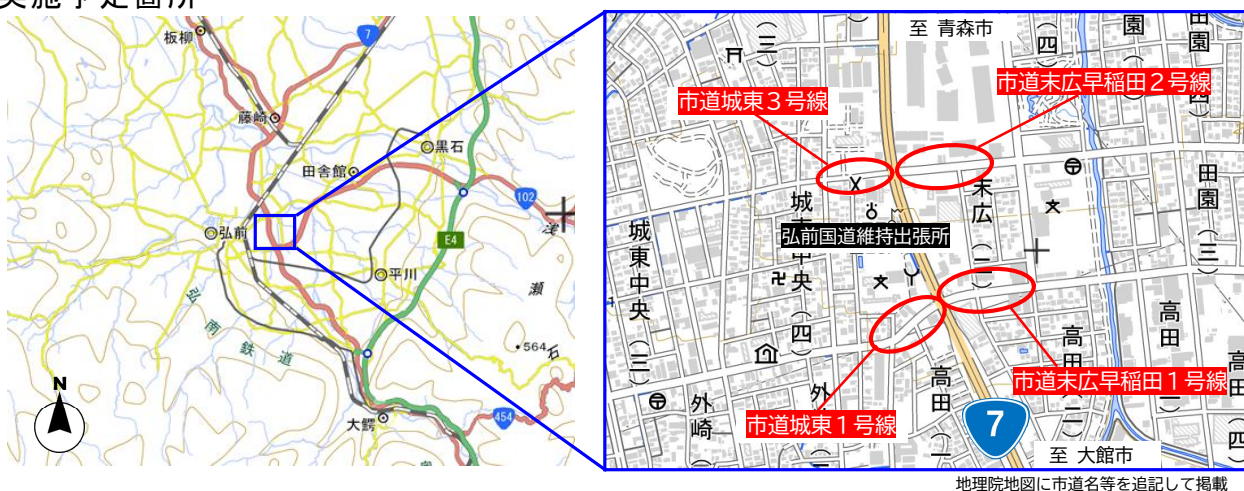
実施予定箇所

板柳
7
藤崎
黒石
田舎館
102
弘前
E4
平川
弘南鉄道
瀬
・564
石
N
大鰐
454

至 青森市
市道末広早稲田２号線
市道城東３号線
城東
弘前国道維持出張所
末広
(二)
田園
(三)
城東中央
(三)
城東中央(四)
高田
(二)
市道末広早稲田１号線
外崎
市道城東１号線
高田
(二)
7
至 大館市

地理院地図に市道名等を追記して掲載